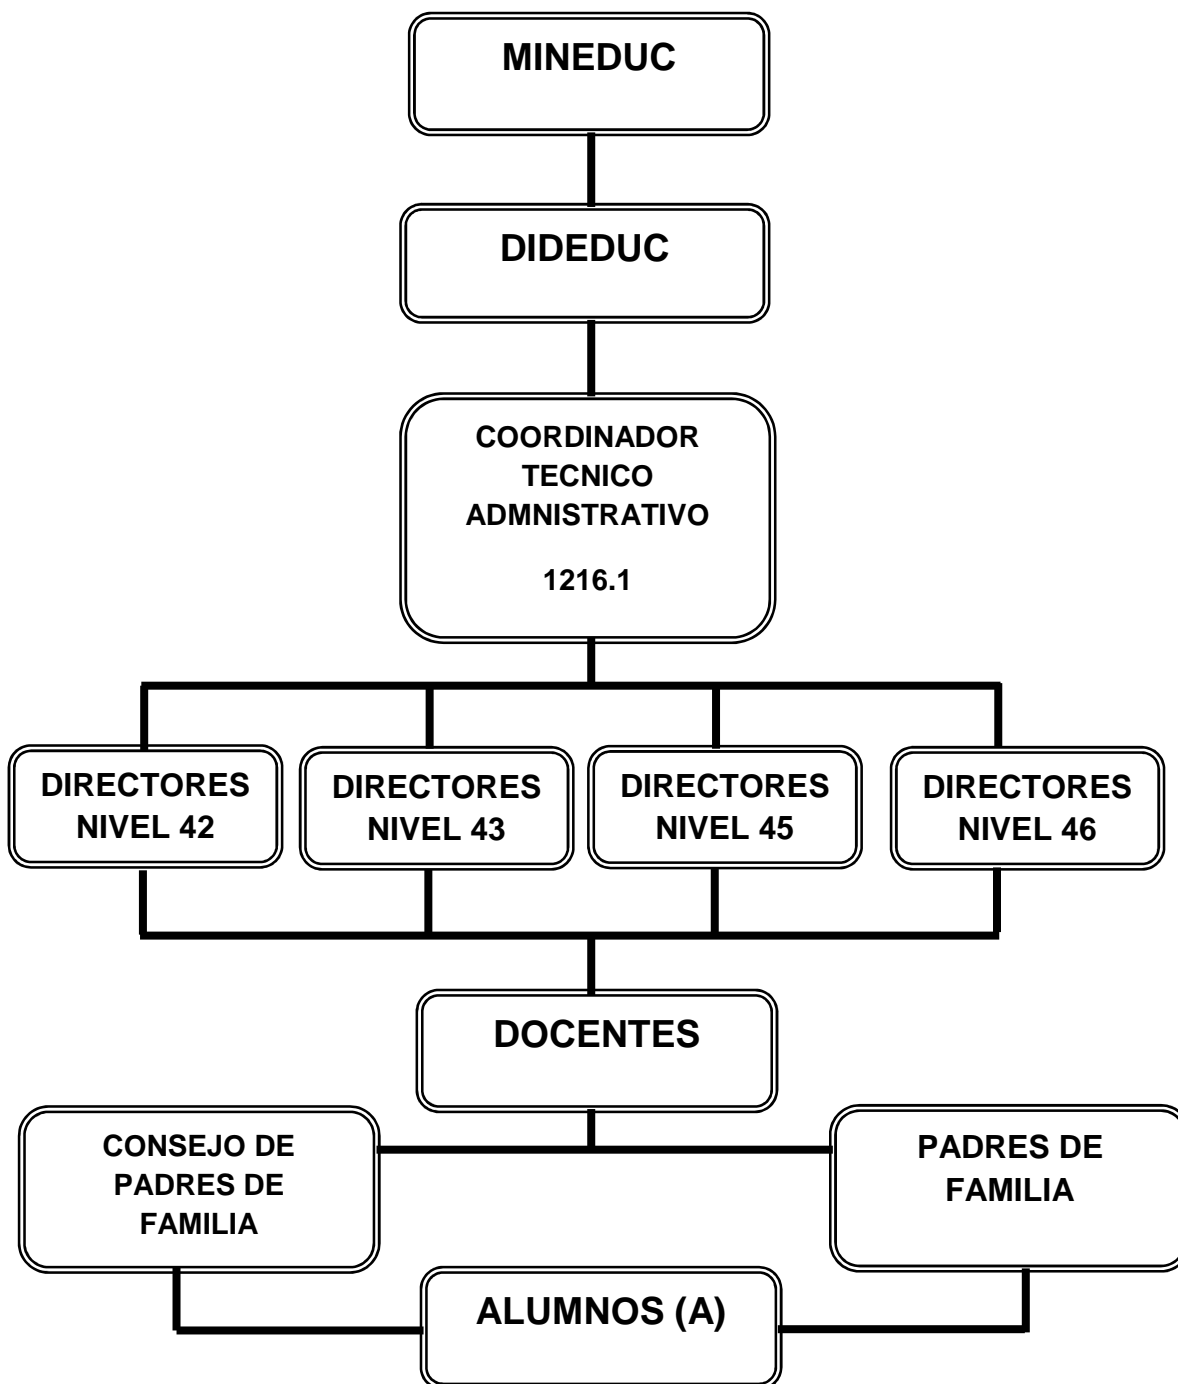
MINEDUC

DIDEDUC

COORDINADOR TECNICO ADMNISTRATIVO

1216.1

DIRECTORES NIVEL 42

DIRECTORES NIVEL 43

DIRECTORES NIVEL 45

DIRECTORES NIVEL 46

DOCENTES

CONSEJO DE PADRES DE FAMILIA

PADRES DE FAMILIA

ALUMNOS (A)